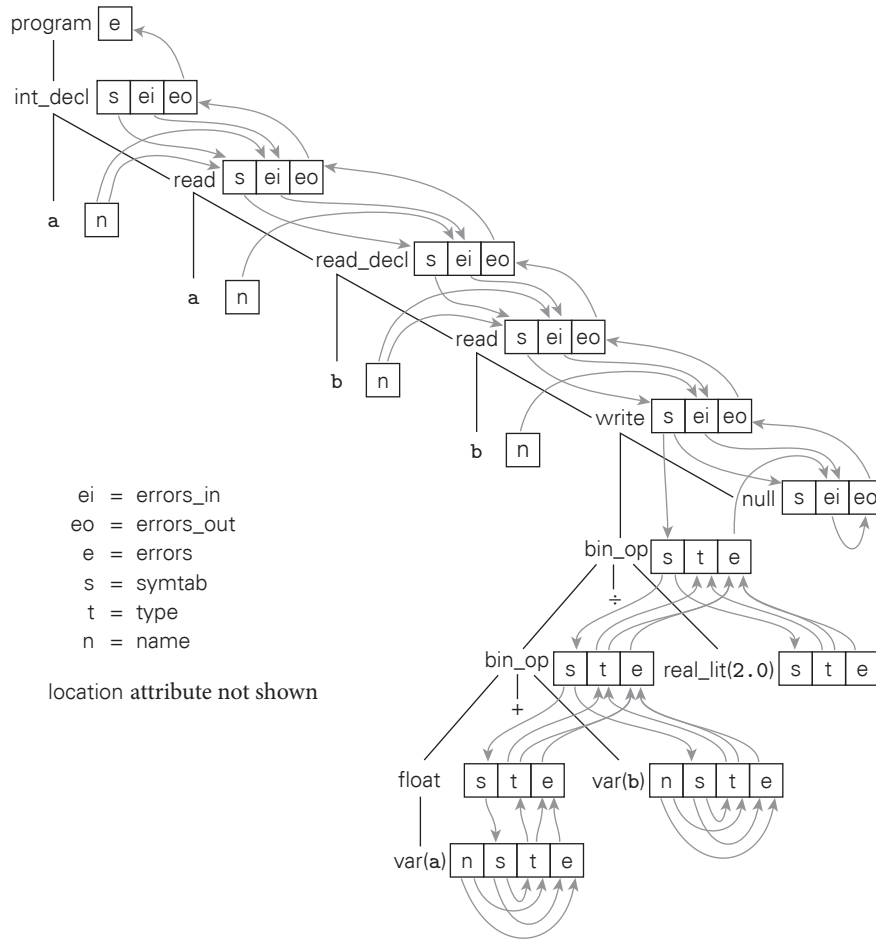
program e

int_decl s ei eo

a n

read s ei eo

a n

read_decl s ei eo

b n

read s ei eo

b n

write s ei eo

null s ei eo

bin_op s t e

÷

bin_op s t e

real_lit(2.0) s t e

+

float s t e

var(b) n s t e

var(a) n s t e

ei = errors_in
eo = errors_out
e = errors
s = symtab
t = type
n = name

location attribute not shown